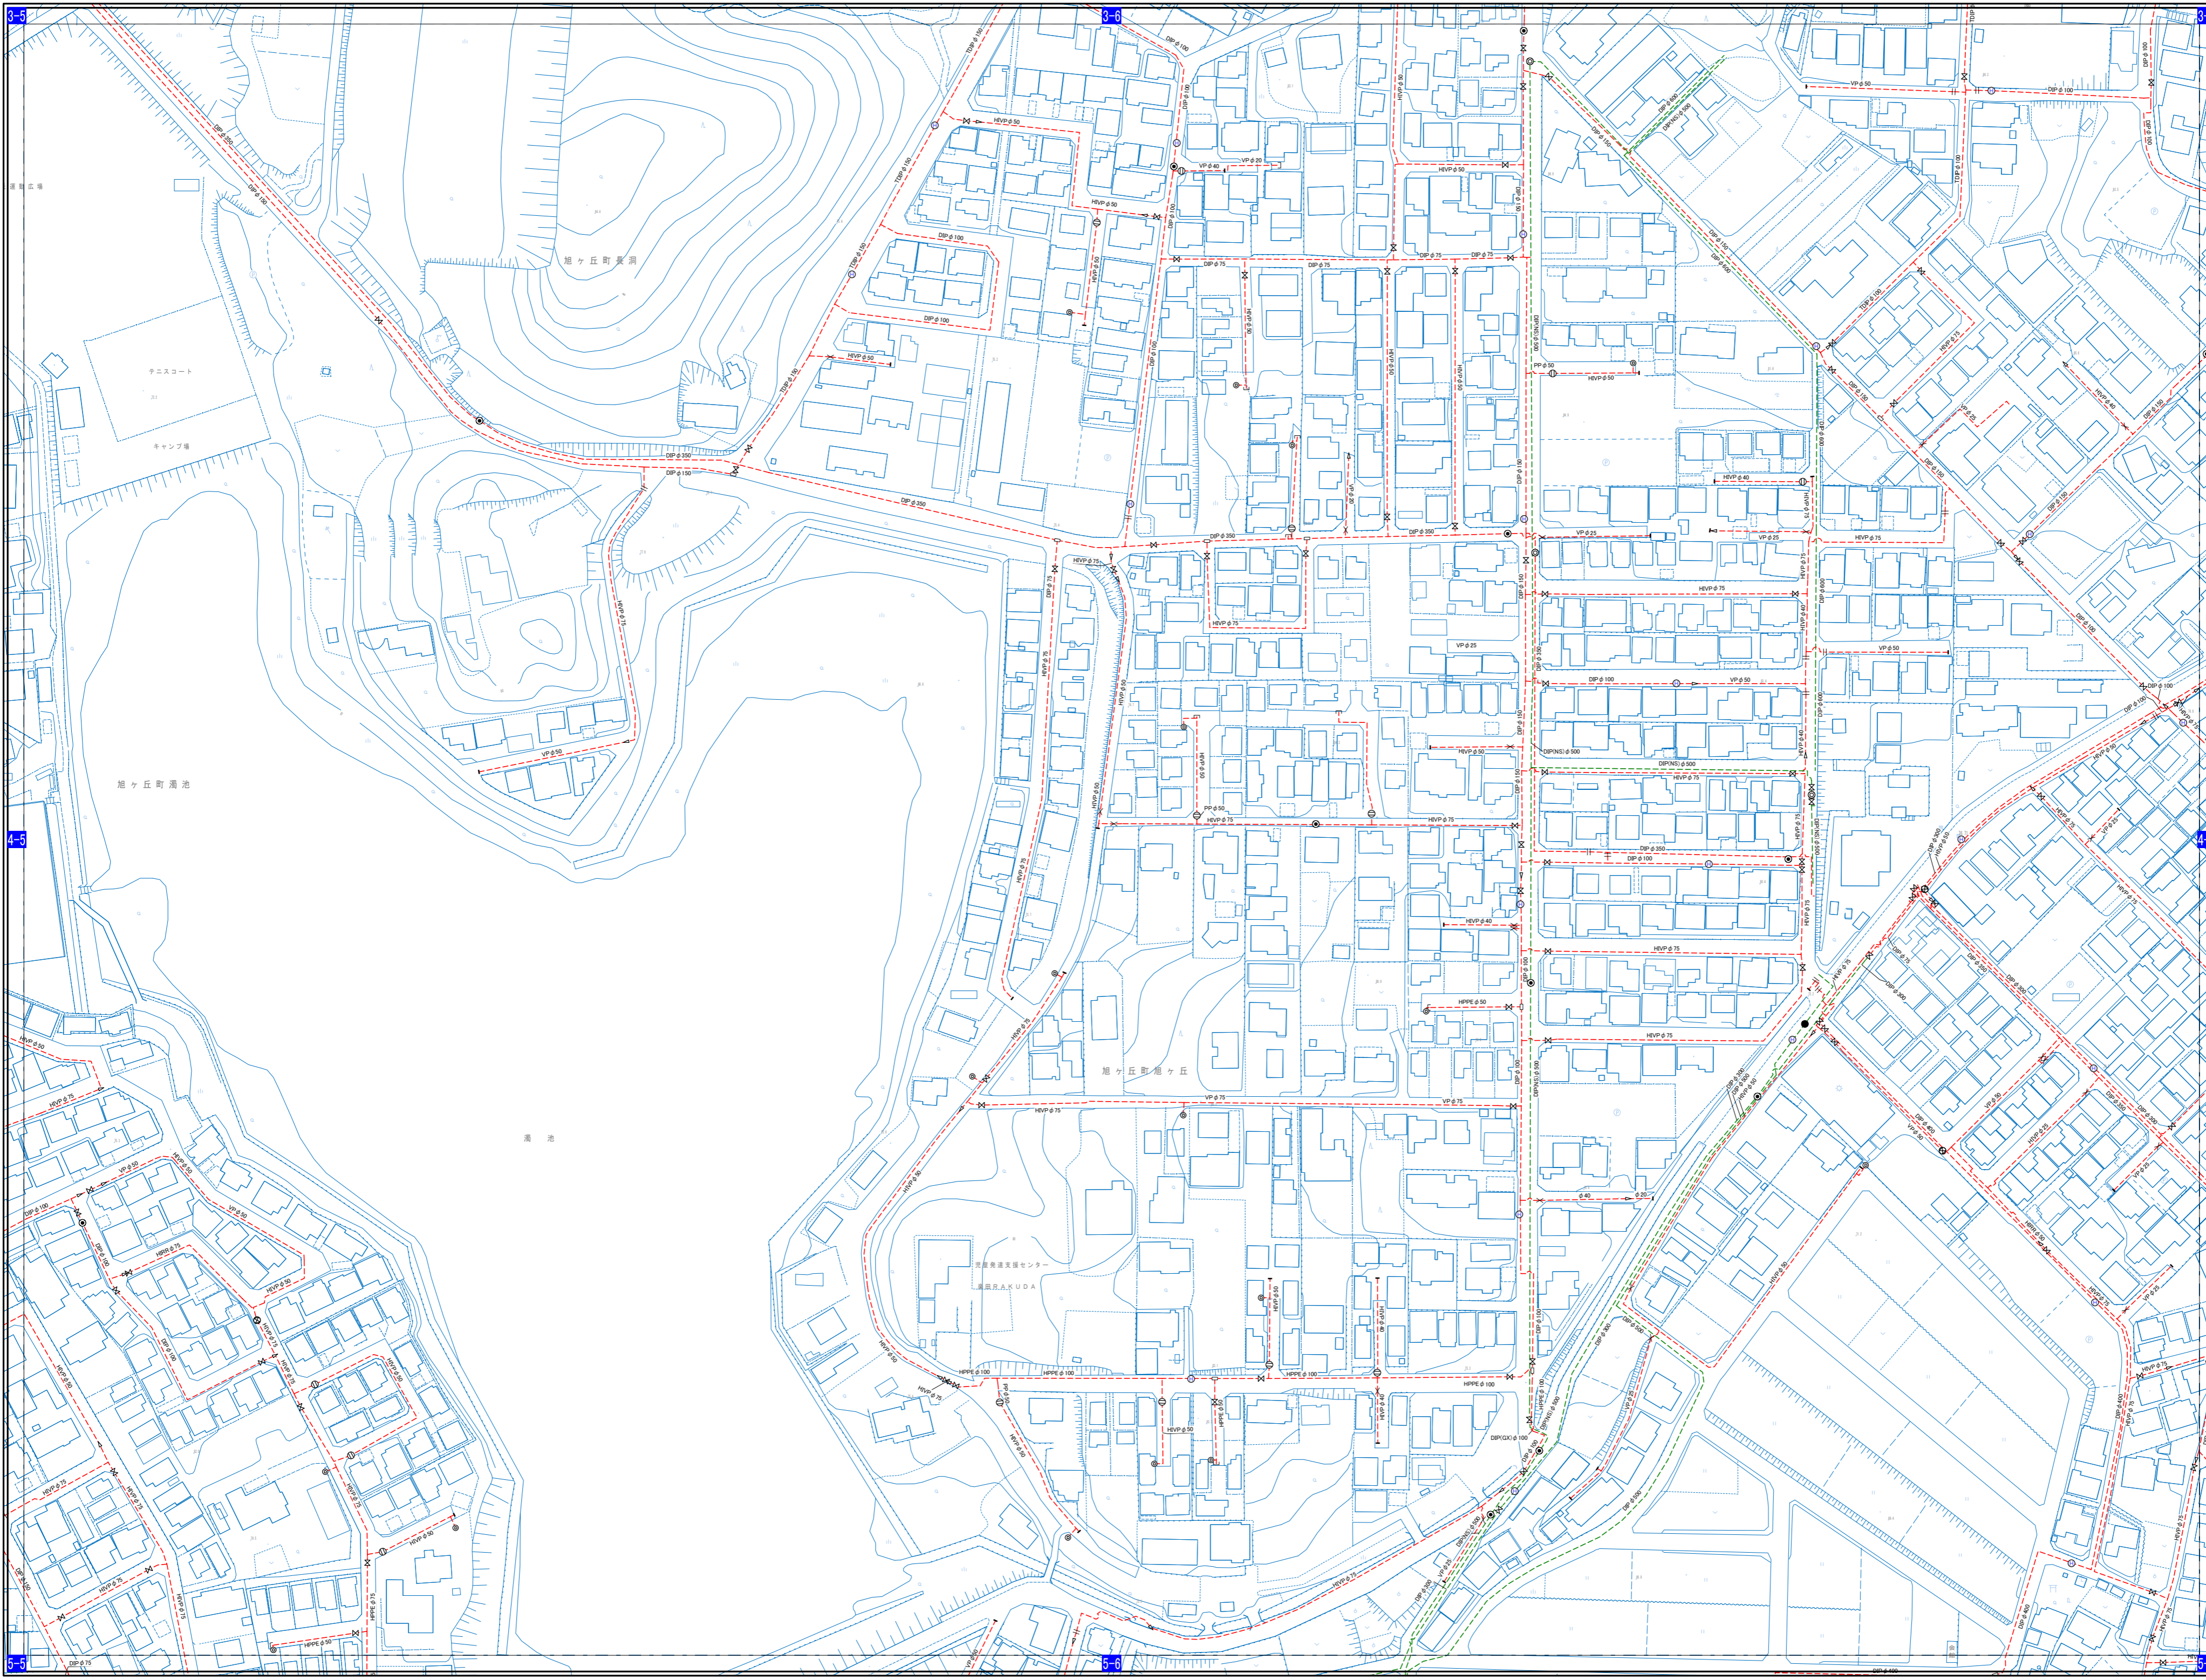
3-5

3-6

4-5

5-5

5-6

旭ヶ丘町東洞

テニスコート

キャンプ場

旭ヶ丘町溜池

溜池

旭ヶ丘町旭ヶ丘

DIP φ 350

DIP φ 150

DIP φ 100

DIP φ 75

HIVP φ 50

HIVP φ 75

HIVP φ 40

VP φ 50

VP φ 40

VP φ 25

VP φ 75

VP φ 20

PP φ 50

HPPE φ 100

HPPE φ 50

DIP(NS) φ 500

DIP(GX) φ 100